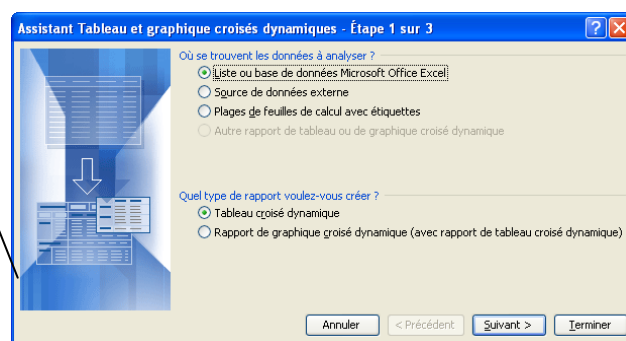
Assistant Tableau et graphique croisés dynamiques - Étape 1 sur 3

Où se trouvent les données à analyser ?

Liste ou base de données Microsoft Office Excel

Source de données externe

Plages de feuilles de calcul avec étiquettes

Autre rapport de tableau ou de graphique croisé dynamique

Quel type de rapport voulez-vous créer ?

Tableau croisé dynamique

Rapport de graphique croisé dynamique (avec rapport de tableau croisé dynamique)

Annuler

< Précédent

Suivant >

Terminer